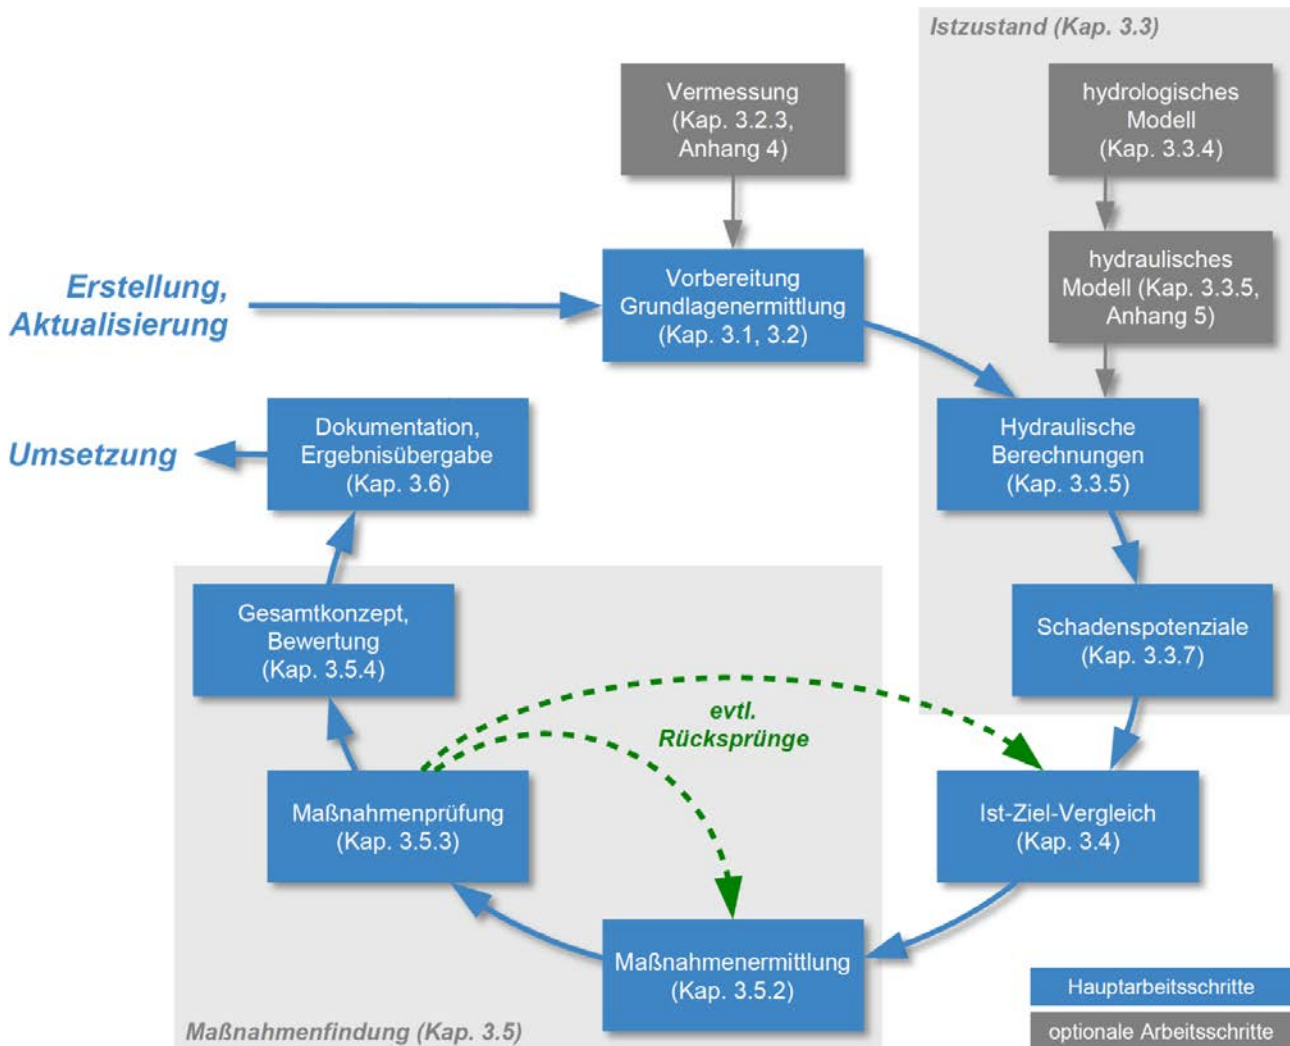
Istzustand (Kap. 3.3)

Vermessung (Kap. 3.2.3, Anhang 4)

hydrologisches Modell (Kap. 3.3.4)

hydraulisches Modell (Kap. 3.3.5, Anhang 5)

Erstellung, Aktualisierung

Vorbereitung Grundlagenermittlung (Kap. 3.1, 3.2)

Hydraulische Berechnungen (Kap. 3.3.5)

Umsetzung

Dokumentation, Ergebnisübergabe (Kap. 3.6)

Schadenspotenziale (Kap. 3.3.7)

Gesamtkonzept, Bewertung (Kap. 3.5.4)

evtl. Rücksprünge

Maßnahmenprüfung (Kap. 3.5.3)

Ist-Ziel-Vergleich (Kap. 3.4)

Maßnahmenermittlung (Kap. 3.5.2)

Maßnahmenfindung (Kap. 3.5)

Hauptarbeitsschritte

optionale Arbeitsschritte